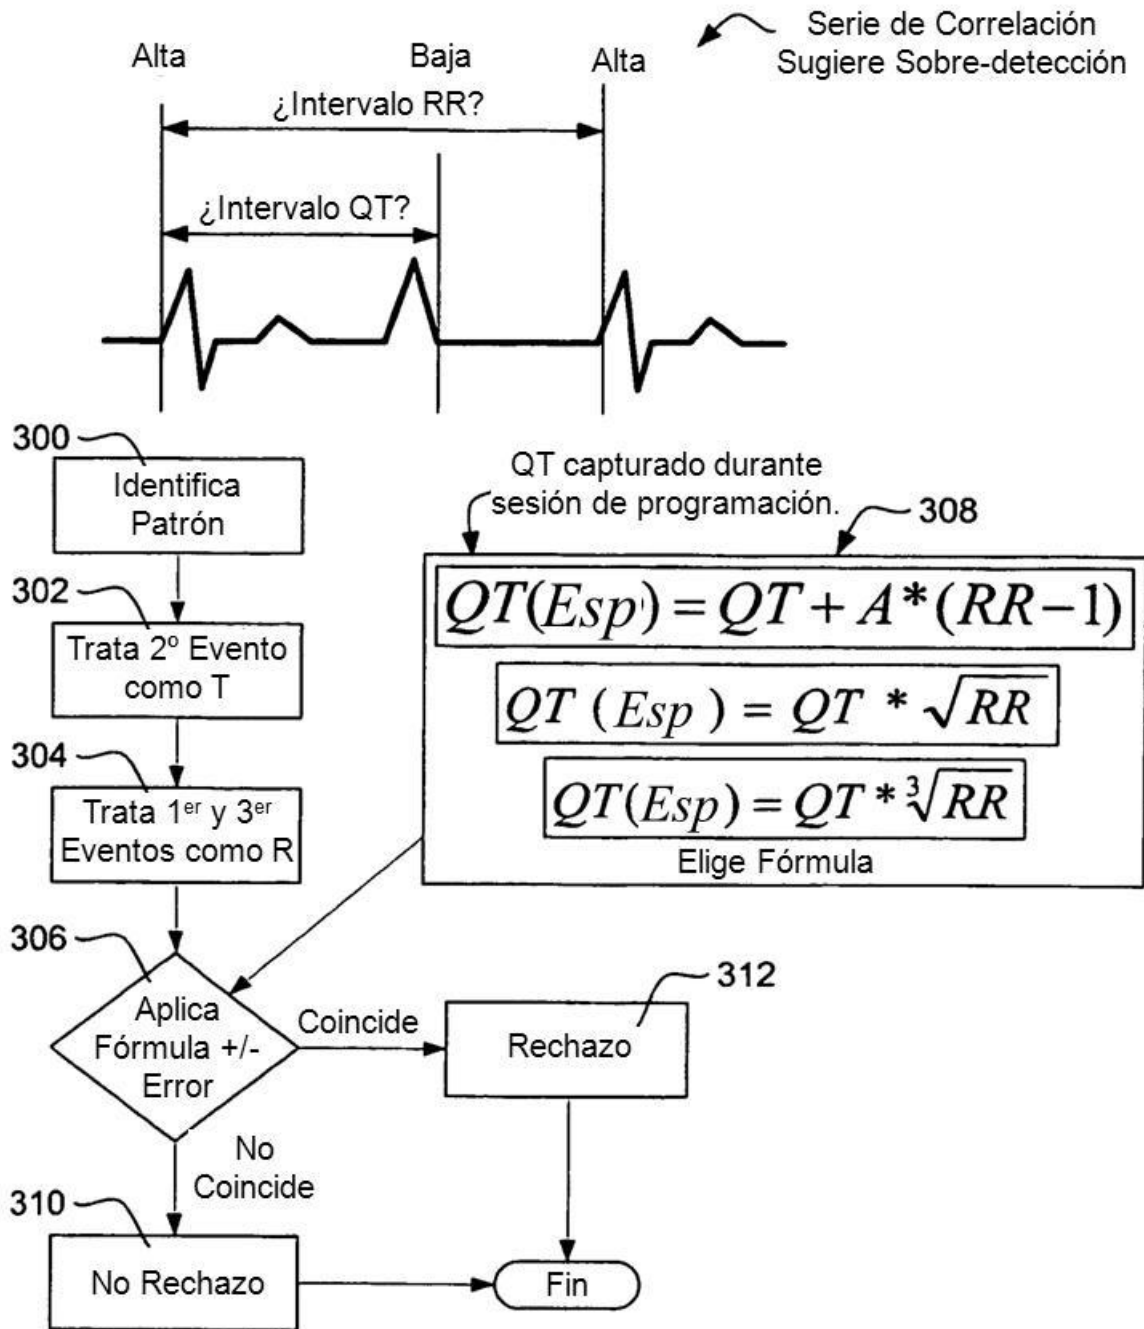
Serie de Correlación Sugiere Sobre-detección

Alta

Baja

Alta

¿Intervalo RR?

¿Intervalo QT?

300

Identifica Patrón

302

Trata 2º Evento como T

304

Trata 1$^{er}$ y 3$^{er}$ Eventos como R

306

Aplica Fórmula +/- Error

Coincide

No Coincide

310

No Rechazo

312

Rechazo

Fin

QT capturado durante sesión de programación.

308

$QT(Esp) = QT + A*(RR-1)$

$QT\ (Esp\ ) = QT\ *\ \sqrt{RR}$

$QT(Esp) = QT * \sqrt[3]{RR}$

Elige Fórmula